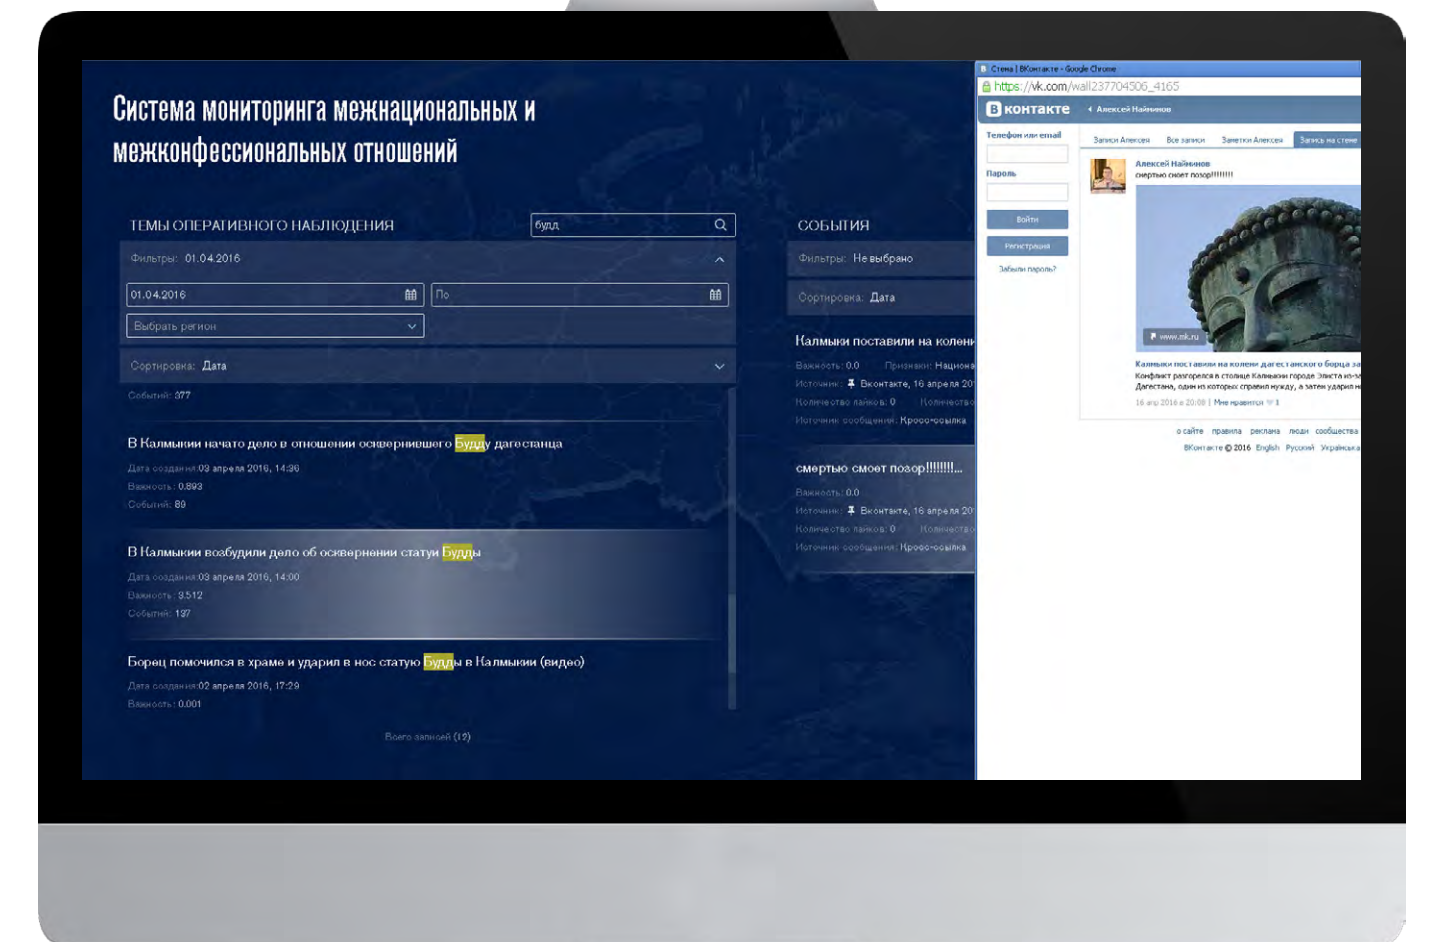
Система мониторинга межнациональных и межконфессиональных отношений

ТЕМЫ ОПЕРАТИВНОГО НАБЛЮДЕНИЯ

будд

Фильтры: 01.04.2016

01.04.2016

По

Выбрать регион

Сортировка: Дата

Событий: 377

В Калмыкии начато дело в отношении оскорбившего Будду дагестанца

Дата создания:03 апреля 2016, 14:36
Важность: 0.893
Событий: 89

В Калмыкии возбудили дело об осквернении статуи Будды

Дата создания:03 апреля 2016, 14:00
Важность: 3.512
Событий: 137

Борец помочился в храме и ударил в нос статую Будды в Калмыкии (видео)

Дата создания:02 апреля 2016, 17:29
Важность: 0.001

Всего записей (12)

СОБЫТИЯ

Фильтры: Не выбрано

Сортировка: Дата

Калмыки поставили на колени

Важность: 0.0 Признаки: Национа
Источник: ВКонтакте, 16 апреля 20
Количество лайков: 0 Количество
Источник сообщения: Кросс-ссылка

смертью смоет позор!!!!!!!...

Важность: 0.0
Источник: ВКонтакте, 16 апреля 20
Количество лайков: 0 Количество
Источник сообщения: Кросс-ссылка

Стена | ВКонтакте - Google Chrome
https://vk.com/wall237704506_4165
В контакте
Алексей Найманов
Телефон или email
Пароль
Войти
Регистрация
Забыли пароль?
Записи Алексея Все записи Заметки Алексея Запись на стене
Алексей Найманов
смертью смоет позор!!!!!!!!
www.mk.ru
Калмыки поставили на колени дагестанского борца за
Конфликт разгорелся в столице Калмыкии городе Элиста из-за
Дагестана, один из которых справил нужду, а затем ударил н
16 апр 2016 в 20:08 | Мне нравится 1
о сайте правила реклама люди сообщества
ВКонтакте © 2016 English Русский Українська